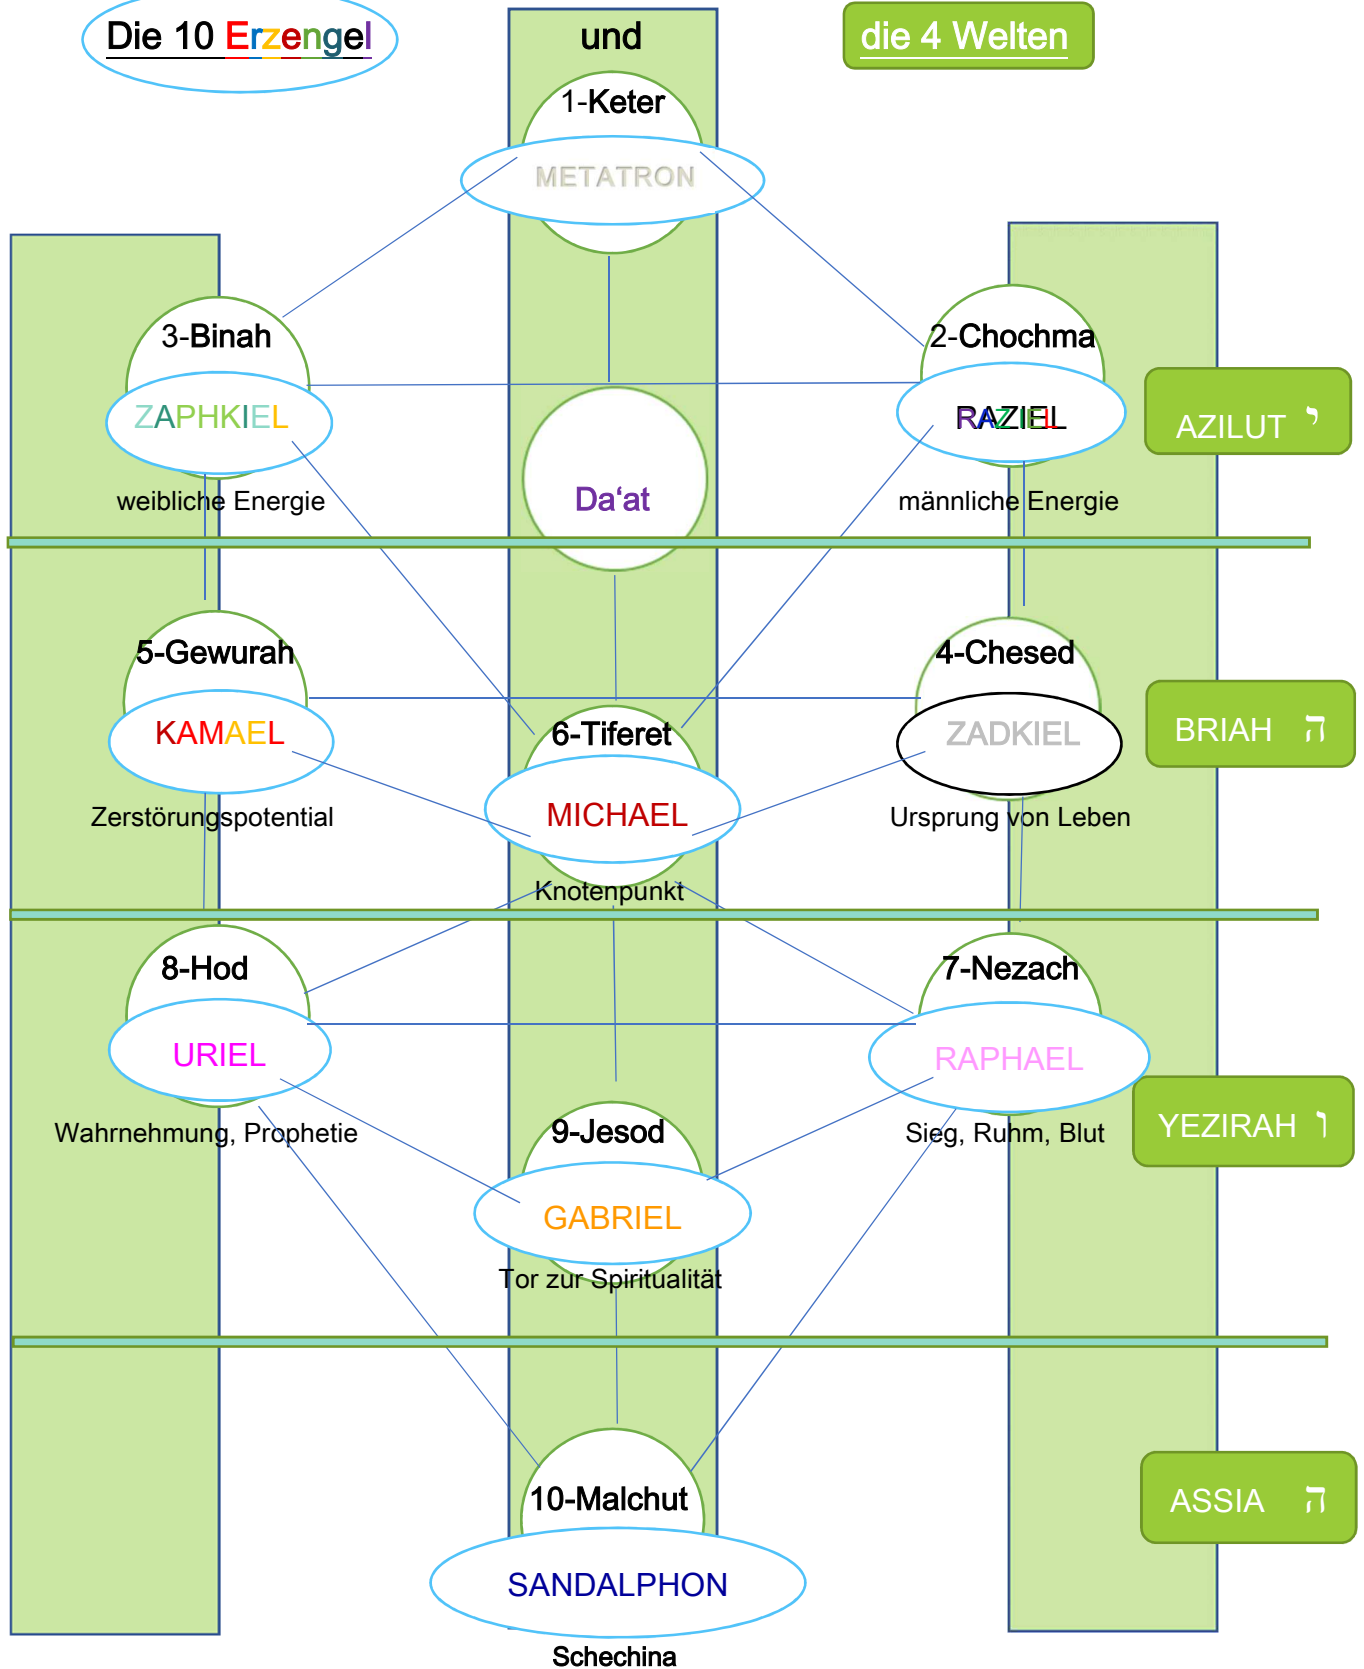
Die 10 Erzengel

und

die 4 Welten

1-Keter

METATRON

3-Binah

ZAPHKIEL

weibliche Energie

2-Chochma

RAZIEL

männliche Energie

AZILUT י

Da‘at

5-Gewurah

KAMAEL

Zerstörungspotential

4-Chesed

ZADKIEL

Ursprung von Leben

BRIAH ה

6-Tiferet

MICHAEL

Knotenpunkt

8-Hod

URIEL

Wahrnehmung, Prophetie

7-Nezach

RAPHAEL

Sieg, Ruhm, Blut

YEZIRAH ו

9-Jesod

GABRIEL

Tor zur Spiritualität

10-Malchut

SANDALPHON

Schechina

ASSIA ה